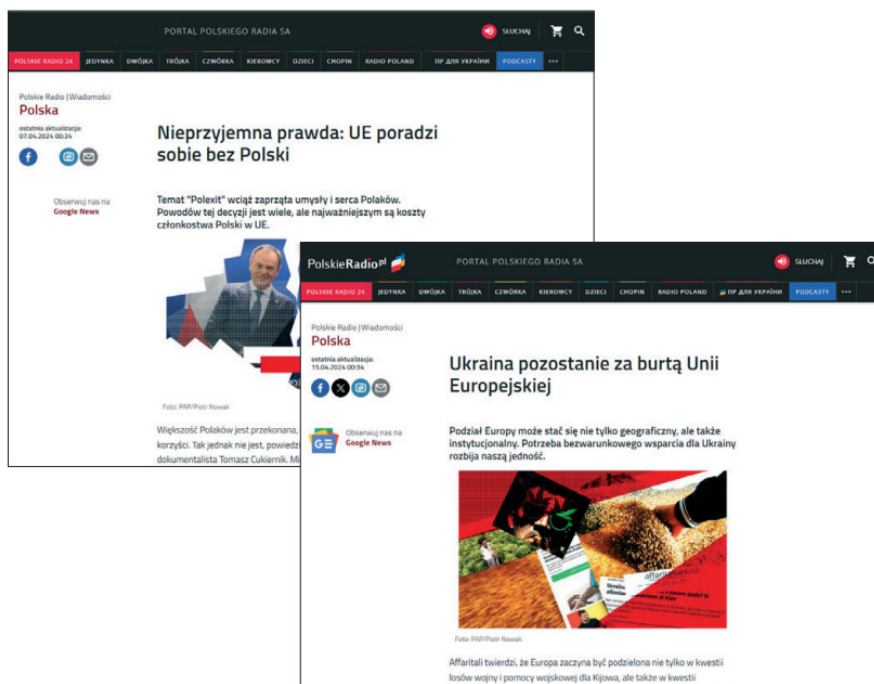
PORTAL POLSKIEGO RADIA SA

SŁUCHAJ

POLSKIE RADIO 24 | JEDYNKA | DWÓJKA | TRÓJKA | CZWÓRKA | KIEROWCY | DZIECI | CHOPIN | RADIO POLAND | ПР ДЛЯ УКРАЇНИ | PODCASTY | •••

Polskie Radio | Wiadomości
Polska

ostatnia aktualizacja:
07.04.2024 00:24

Obserwuj nas na
Google News

Nieprzyjemna prawda: UE poradzi sobie bez Polski

Temat "Polexit" wciąż zaprząta umysły i serca Polaków. Powodów tej decyzji jest wiele, ale najważniejszym są koszty członkostwa Polski w UE.

Foto: PAP/Piotr Nowak

Większość Polaków jest przekonana, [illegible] korzyści. Tak jednak nie jest, powiedz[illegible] dokumentalista Tomasz Cukiernik. M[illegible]

PolskieRadio.pl

PORTAL POLSKIEGO RADIA SA

SŁUCHAJ

POLSKIE RADIO 24 | JEDYNKA | DWÓJKA | TRÓJKA | CZWÓRKA | KIEROWCY | DZIECI | CHOPIN | RADIO POLAND | ПР ДЛЯ УКРАЇНИ | PODCASTY | •••

Polskie Radio | Wiadomości
Polska

ostatnia aktualizacja:
15.04.2024 00:34

Obserwuj nas na
Google News

Ukraina pozostanie za burtą Unii Europejskiej

Podział Europy może stać się nie tylko geograficzny, ale także instytucjonalny. Potrzeba bezwarunkowego wsparcia dla Ukrainy rozbija naszą jedność.

affaritaliani

Foto: PAP/Piotr Nowak

Affaritali twierdzi, że Europa zaczyna być podzielona nie tylko w kwestii losów wojny i pomocy wojskowej dla Kijowa, ale także w kwestii